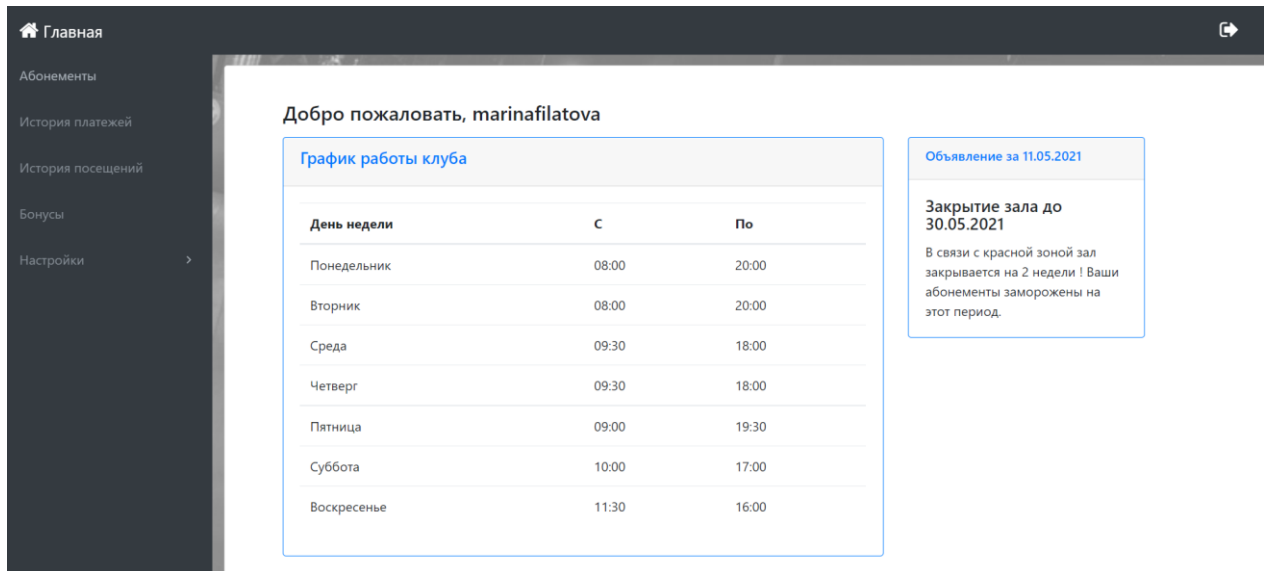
Главная

Абонементы

История платежей

История посещений

Бонусы

Настройки

Добро пожаловать, marinafilatova

График работы клуба

| День недели | С | По |
|---|---|---|
| Понедельник | 08:00 | 20:00 |
| Вторник | 08:00 | 20:00 |
| Среда | 09:30 | 18:00 |
| Четверг | 09:30 | 18:00 |
| Пятница | 09:00 | 19:30 |
| Суббота | 10:00 | 17:00 |
| Воскресенье | 11:30 | 16:00 |

Объявление за 11.05.2021

Закрытие зала до 30.05.2021

В связи с красной зоной зал закрывается на 2 недели ! Ваши абонементы заморожены на этот период.